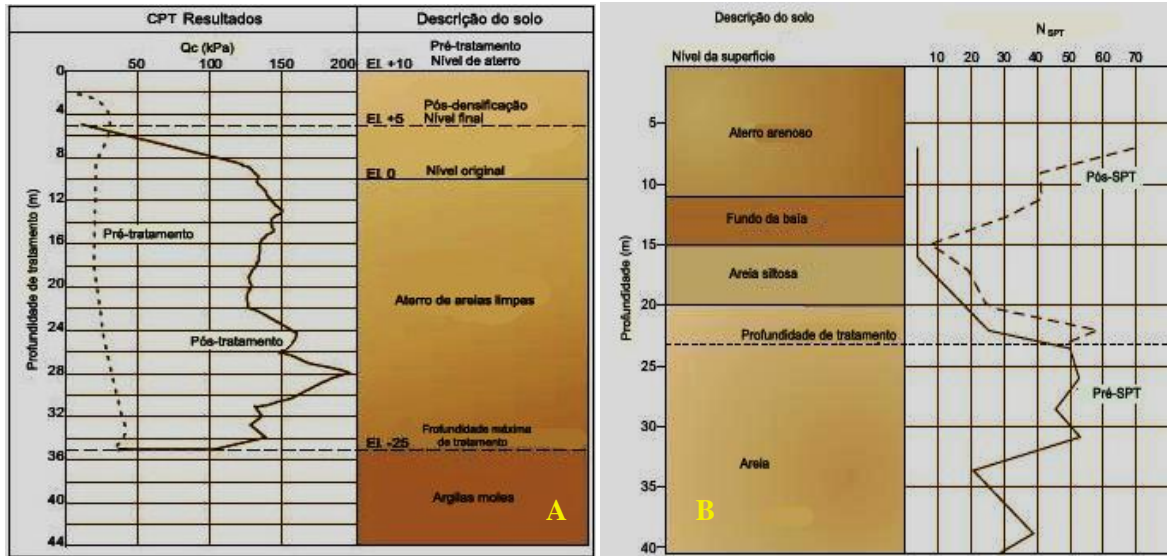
CPT Resultados

Descrição do solo

Qc (kPa)

50 100 150 200

0 4 8 12 16 20 24 28 32 36 40 44

Profundidade de tratamento (m)

Pré-tratamento

Pós-tratamento

Pré-tratamento
Nível de aterro

EL +10

Pós-densificação
Nível final

EL +5

EL 0

Nível original

Aterro de areias limpas

Profundidade máxima de tratamento

EL -25

Argilas moles

A

Descrição do solo

Nível da superfície

$N_{SPT}$

10 20 30 40 50 60 70

5 10 15 20 25 30 35 40

Profundidade (m)

Aterro arenoso

Fundo da baía

Areia siltosa

Profundidade de tratamento

Areia

Pós-SPT

Pré-SPT

B